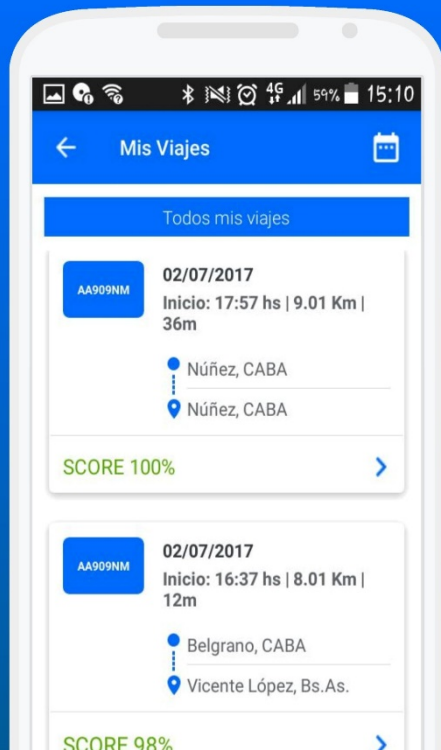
4G 59% 15:10

Mis Viajes

Todos mis viajes

AA909NM

02/07/2017

Inicio: 17:57 hs | 9.01 Km | 36m

Núñez, CABA

Núñez, CABA

SCORE 100%

AA909NM

02/07/2017

Inicio: 16:37 hs | 8.01 Km | 12m

Belgrano, CABA

Vicente López, Bs.As.

SCORE 98%